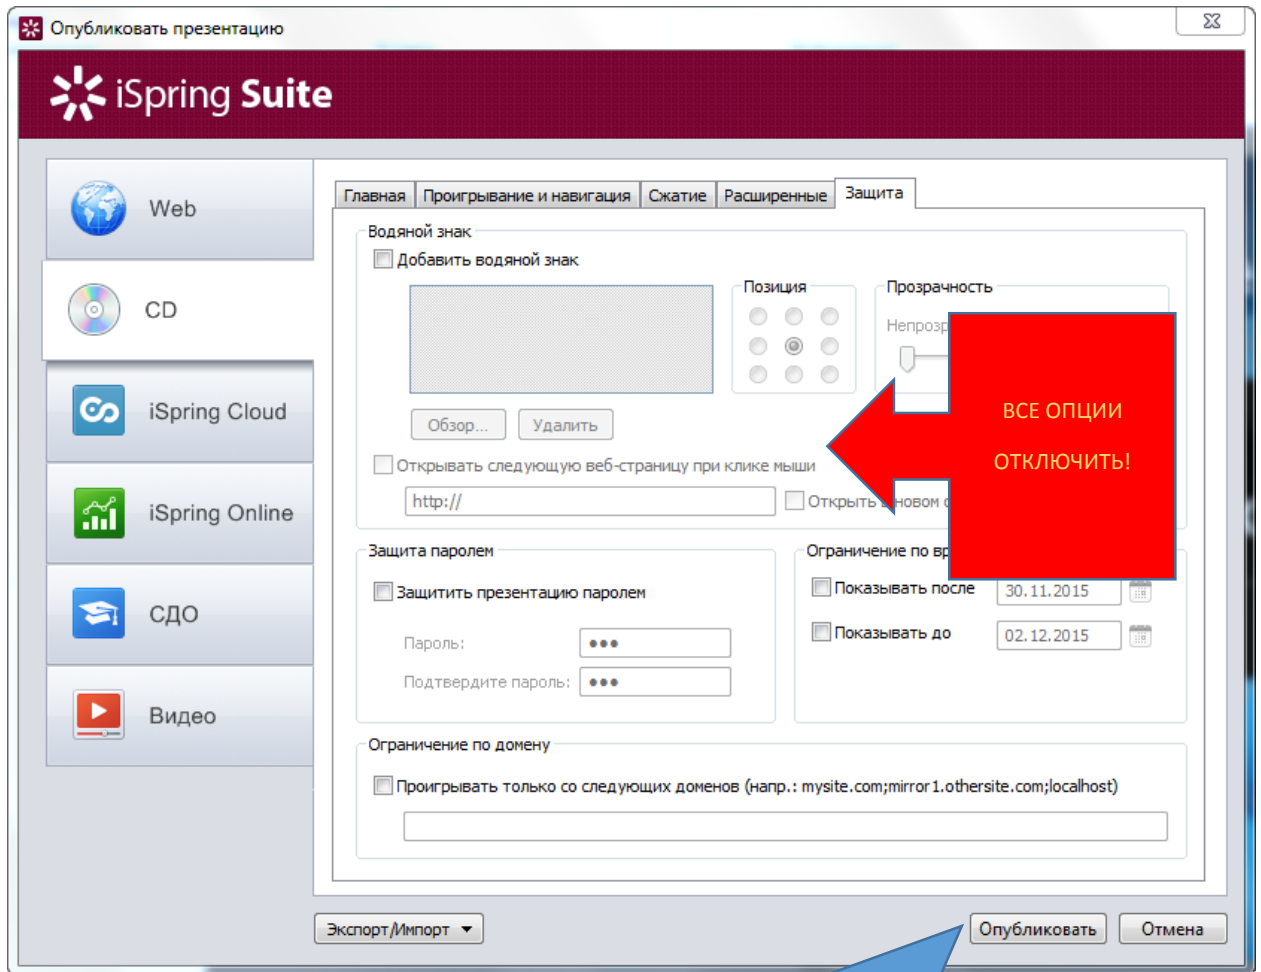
Опубликовать презентацию

iSpring Suite

Web

CD

iSpring Cloud

iSpring Online

СДО

Видео

Главная | Проигрывание и навигация | Сжатие | Расширенные | Защита

Водяной знак

Добавить водяной знак

Позиция

Прозрачность

Непрозр

Обзор...

Удалить

Открывать следующую веб-страницу при клике мыши

http://

Открыть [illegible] новом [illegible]

ВСЕ ОПЦИИ

ОТКЛЮЧИТЬ!

Защита паролем

Защитить презентацию паролем

Пароль: •••

Подтвердите пароль: •••

Ограничение по вр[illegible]

Показывать после 30.11.2015

Показывать до 02.12.2015

Ограничение по домену

Проигрывать только со следующих доменов (напр.: mysite.com;mirror1.othersite.com;localhost)

Экспорт/Импорт

Опубликовать

Отмена